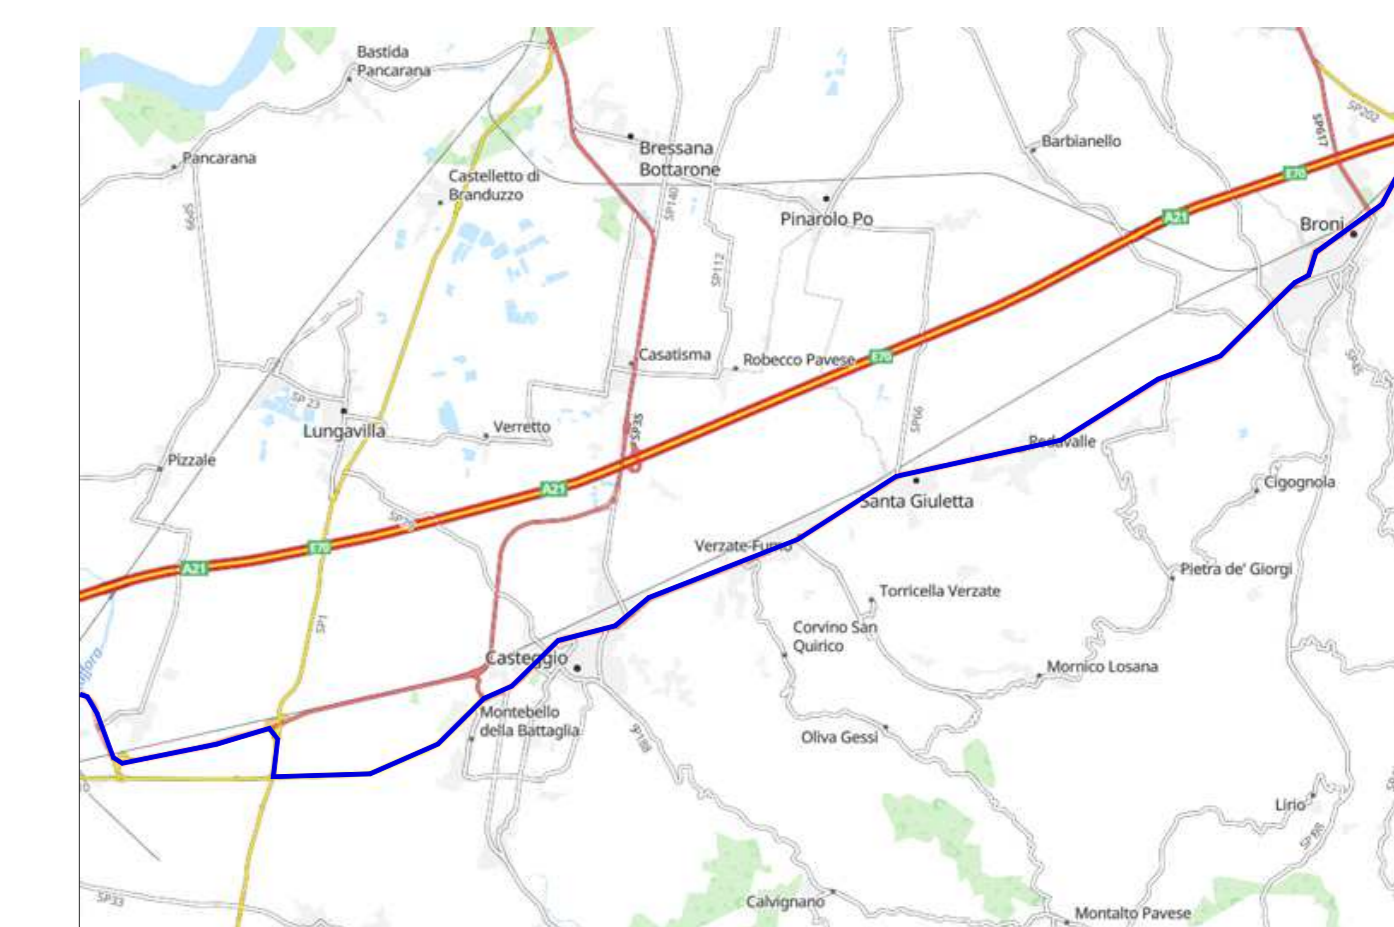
Bastida Pancarana
Pancarana
Castelletto di Branduzzo
Bressana Bottarone
Pinarolo Po
Barbianello
Broni
SP202
SP617
E70
A21
SP140
SP112
Casatisma
Robecco Pavese
E70
SP35
SP66
SP 23
Lungavilla
Verretto
Pizzale
A21
Redavalle
Cigognola
Santa Giuletta
Verzate-Fumo
Pietra de' Giorgi
Torricella Verzate
A21
E70
SP1
Corvino San Quirico
Casteggio
Mornico Losana
Montebello della Battaglia
Oliva Gessi
Lirio
SP33
Calvignano
Montalto Pavese